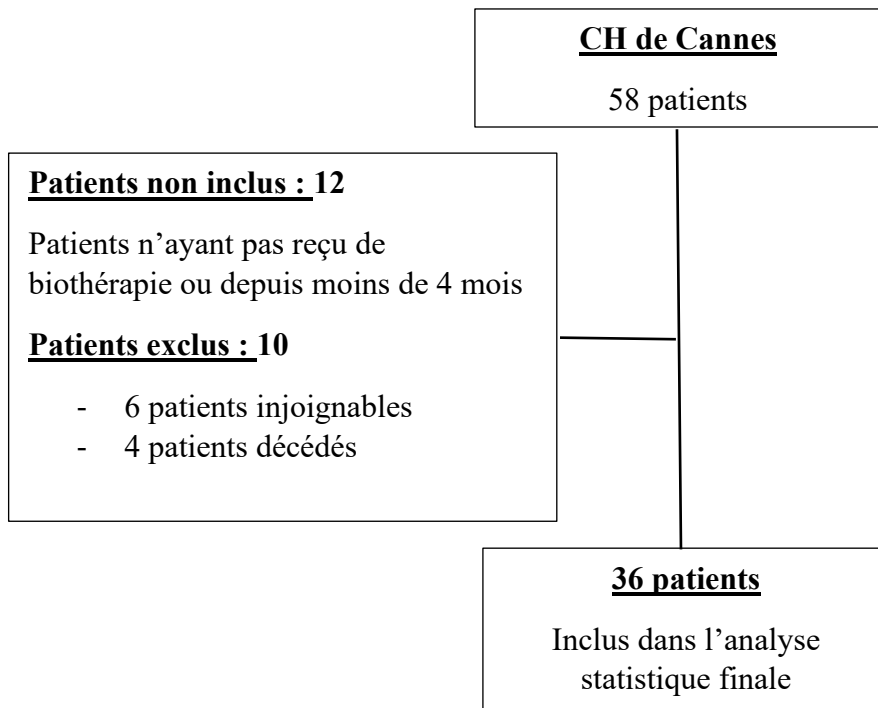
CH de Cannes

58 patients

Patients non inclus : 12

Patients n’ayant pas reçu de biothérapie ou depuis moins de 4 mois

Patients exclus : 10

- 6 patients injoignables
- 4 patients décédés

36 patients

Inclus dans l’analyse statistique finale